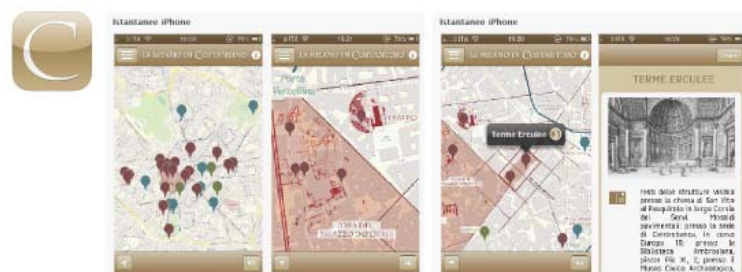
C

Istantanee iPhone

LA MILANO DI COSTANTINO

Porta Vercellina

TEATRO

AREA DEL PALAZZO IMPERIALE

Istantanee iPhone

LA MILANO DI COSTANTINO

Terme Erculee

TERME ERCULEE

resti delle strutture visibili presso la chiesa di San Vito al Pasquirolo in largo Corsia dei Servi. Mosaici pavimentali presso la sede di Centrobanca, in corso Europa 16; presso la Biblioteca Ambrosiana, piazza Pio XI, 2; presso il Museo Civico Archeologico,